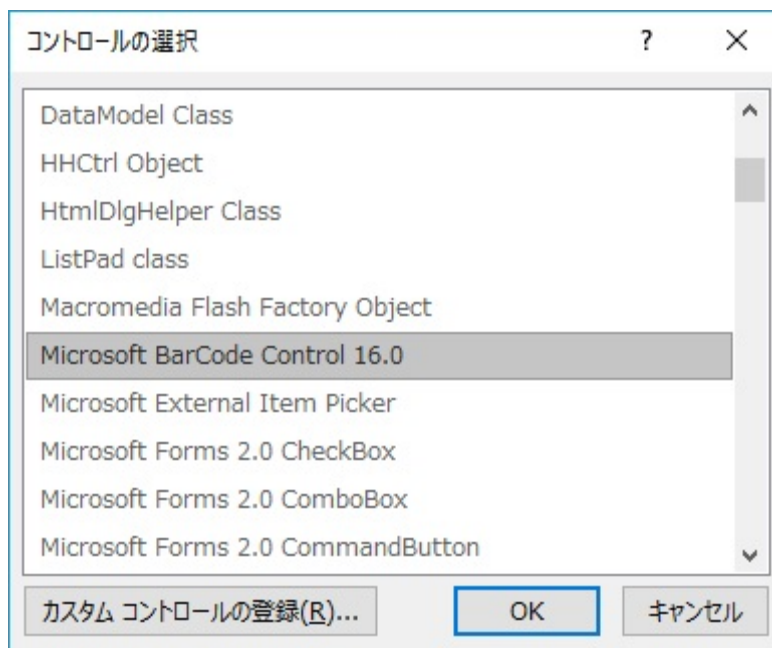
コントロールの選択

?

X

DataModel Class
HHCtrl Object
HtmlDlgHelper Class
ListPad class
Macromedia Flash Factory Object
Microsoft BarCode Control 16.0
Microsoft External Item Picker
Microsoft Forms 2.0 CheckBox
Microsoft Forms 2.0 ComboBox
Microsoft Forms 2.0 CommandButton

カスタム コントロールの登録(R)...

OK

キャンセル